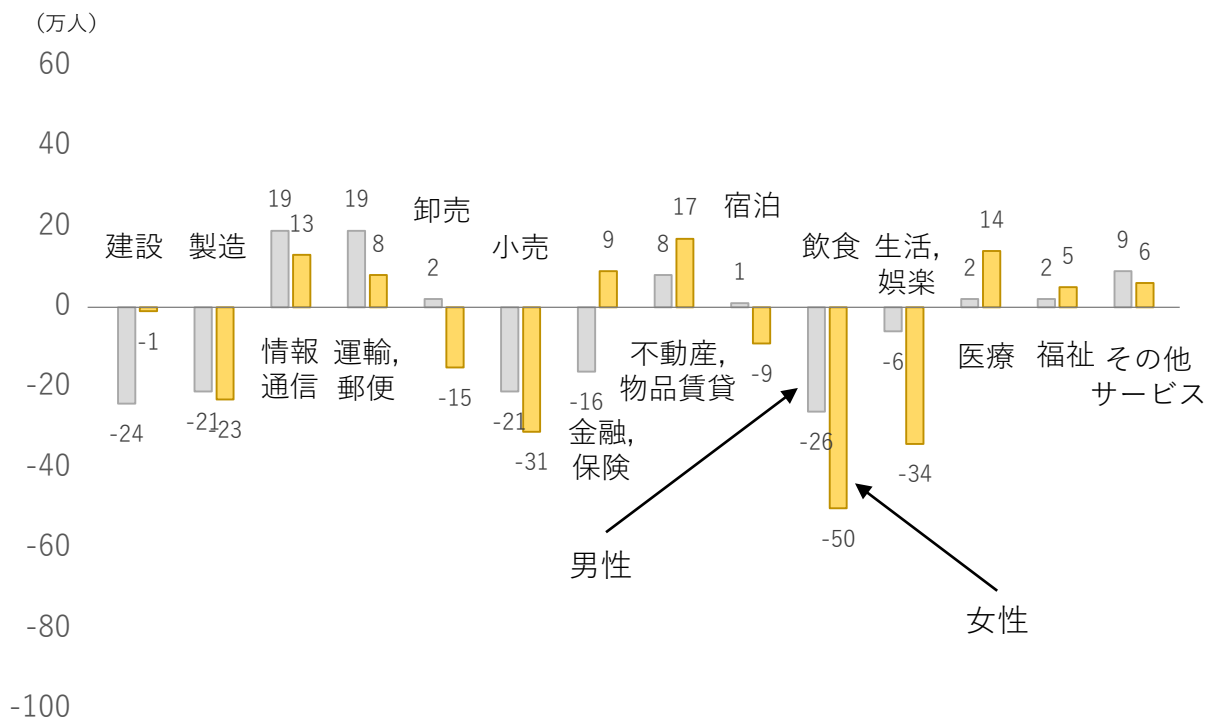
（万人）

60
40
20
0
-20
-40
-60
-80
-100

建設 -24 -1
製造 -21 -23
情報通信 19 13
運輸,郵便 19 8
卸売 2 -15
小売 -21 -31
金融,保険 -16 9
不動産,物品賃貸 8 17
宿泊 1 -9
飲食 -26 -50
生活,娯楽 -6 -34
医療 2 14
福祉 2 5
その他サービス 9 6

男性
女性